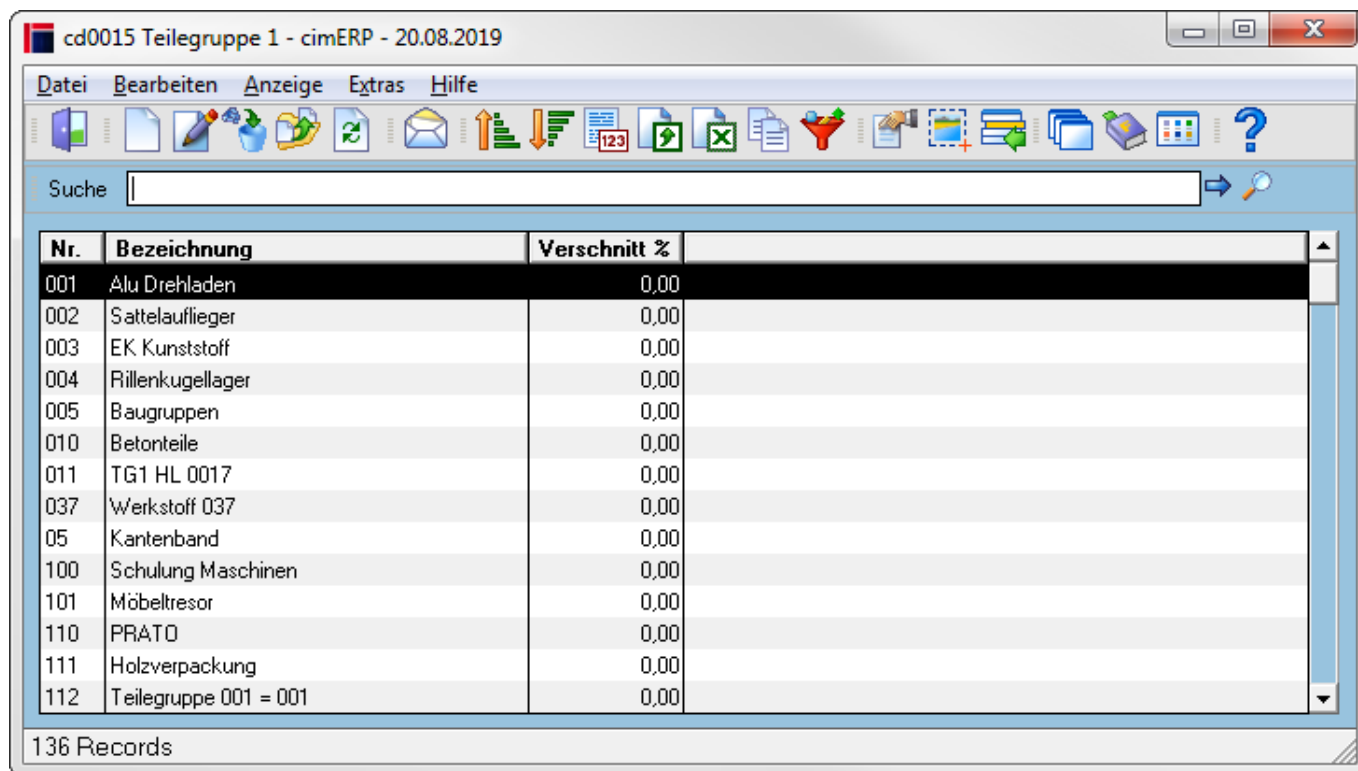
cd0015 Teilegruppe 1 - cimERP - 20.08.2019

Datei Bearbeiten Anzeige Extras Hilfe

123

Suche

| Nr. | Bezeichnung | Verschnitt % | |
|---|---|---|---|
| 001 | Alu Drehladen | 0,00 | |
| 002 | Sattelauflieger | 0,00 | |
| 003 | EK Kunststoff | 0,00 | |
| 004 | Rillenkugellager | 0,00 | |
| 005 | Baugruppen | 0,00 | |
| 010 | Betonteile | 0,00 | |
| 011 | TG1 HL 0017 | 0,00 | |
| 037 | Werkstoff 037 | 0,00 | |
| 05 | Kantenband | 0,00 | |
| 100 | Schulung Maschinen | 0,00 | |
| 101 | Möbeltresor | 0,00 | |
| 110 | PRATO | 0,00 | |
| 111 | Holzverpackung | 0,00 | |
| 112 | Teilegruppe 001 = 001 | 0,00 | |

136 Records